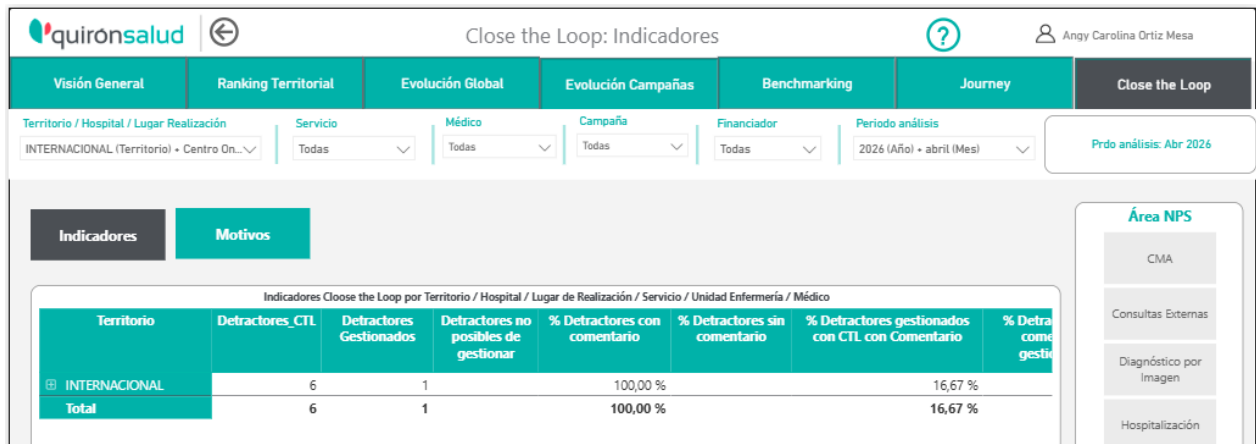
quirónsalud

Close the Loop: Indicadores

?

Angy Carolina Ortiz Mesa

Visión General | Ranking Territorial | Evolución Global | Evolución Campañas | Benchmarking | Journey | Close the Loop

Territorio / Hospital / Lugar Realización
INTERNACIONAL (Territorio) • Centro On...

Servicio
Todas

Médico
Todas

Campaña
Todas

Financiador
Todas

Periodo análisis
2026 (Año) • abril (Mes)

Prdo análisis: Abr 2026

Indicadores

Motivos

Área NPS

CMA

Consultas Externas

Diagnóstico por Imagen

Hospitalización

Indicadores Cloose the Loop por Territorio / Hospital / Lugar de Realización / Servicio / Unidad Enfermería / Médico

| Territorio | Detractores_CTL | Detractores Gestionados | Detractores no posibles de gestionar | % Detractores con comentario | % Detractores sin comentario | % Detractores gestionados con CTL con Comentario | % Detra come gestio |
|---|---|---|---|---|---|---|---|
| ⊞ INTERNACIONAL | 6 | 1 | | 100,00 % | | 16,67 % | |
| Total | 6 | 1 | | 100,00 % | | 16,67 % | |